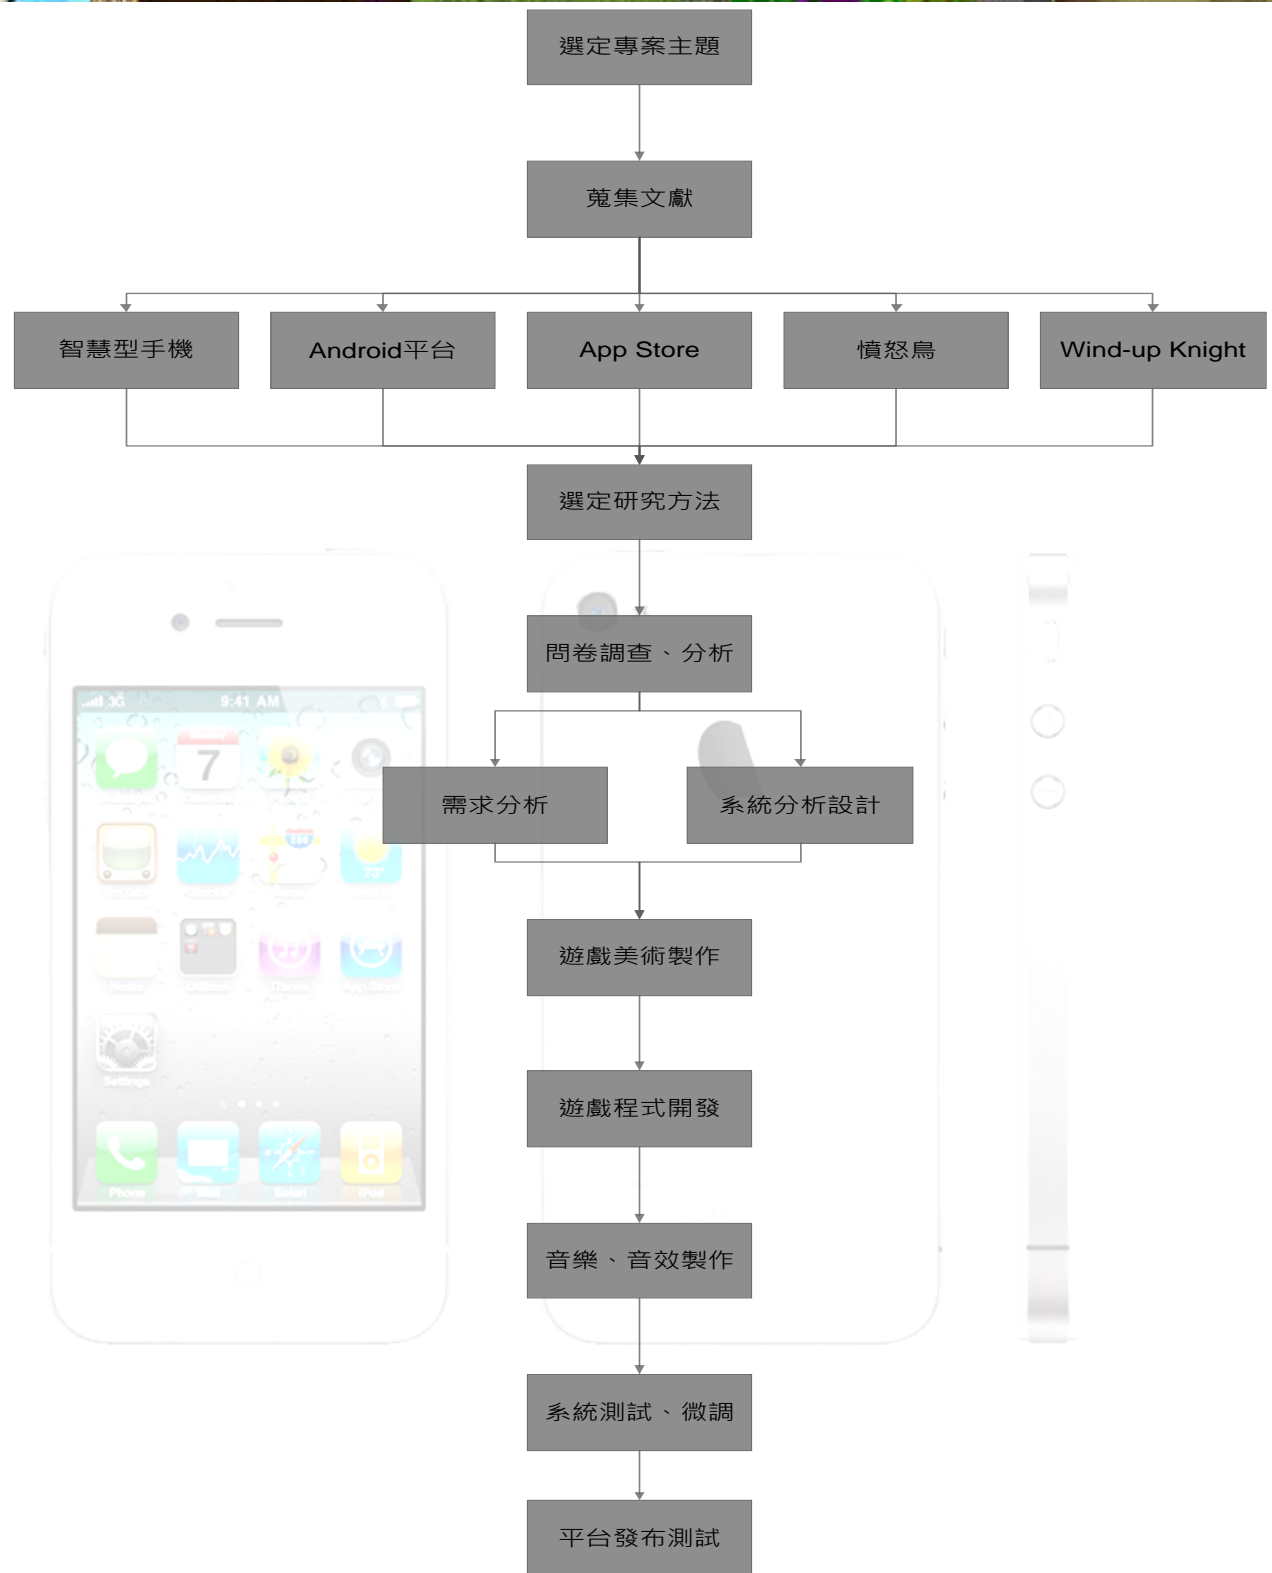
選定專案主題

蒐集文獻

智慧型手機

Android平台

App Store

憤怒鳥

Wind-up Knight

選定研究方法

問卷調查、分析

需求分析

系統分析設計

遊戲美術製作

遊戲程式開發

音樂、音效製作

系統測試、微調

平台發布測試